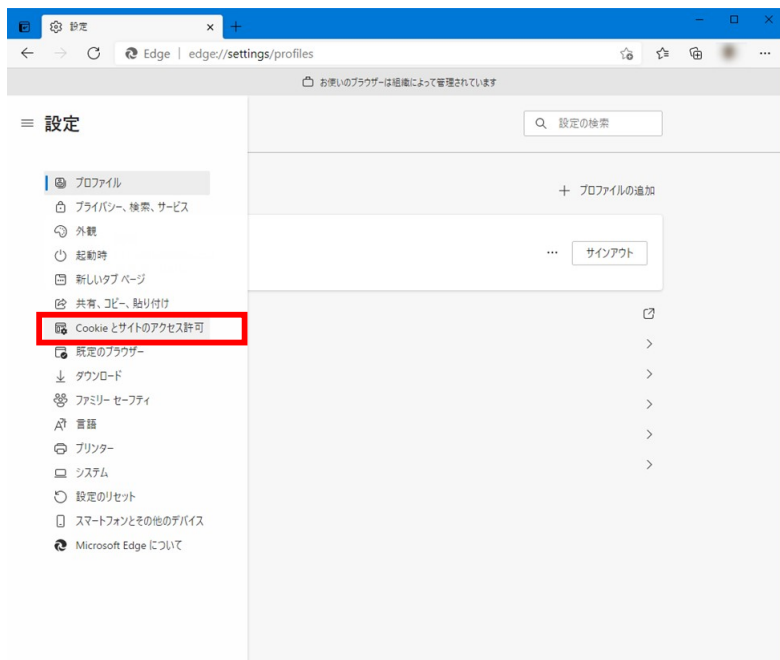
設定

Edge | edge://settings/profiles

お使いのブラウザーは組織によって管理されています

≡ 設定

設定の検索

プロファイル
プライバシー、検索、サービス
外観
起動時
新しいタブ ページ
共有、コピー、貼り付け
Cookie とサイトのアクセス許可
既定のブラウザー
ダウンロード
ファミリー セーフティ
言語
プリンター
システム
設定のリセット
スマートフォンとその他のデバイス
Microsoft Edge について

+ プロファイルの追加

··· サインアウト